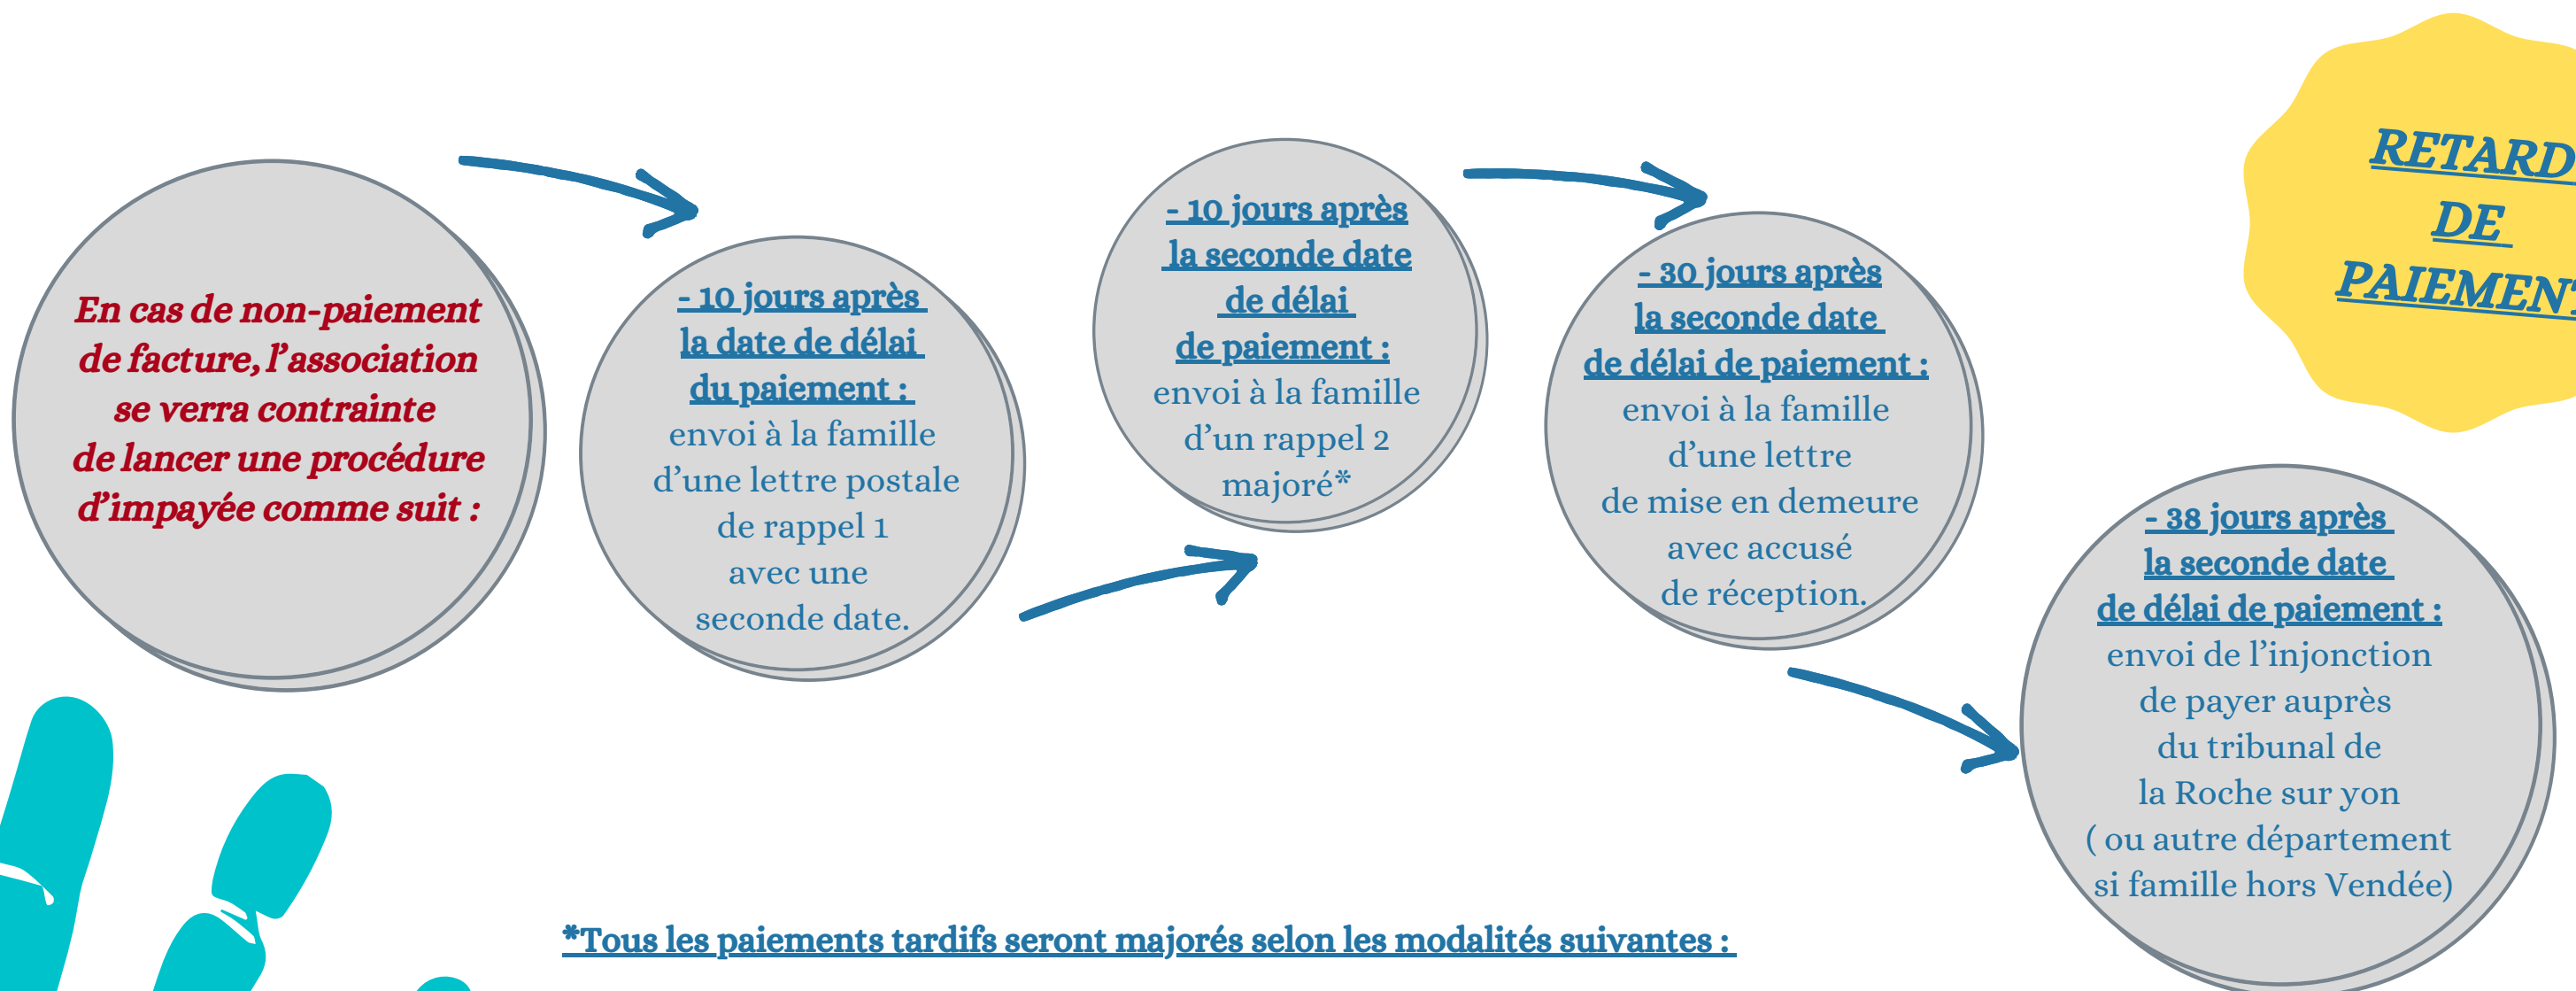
RETARD DE PAIEMEN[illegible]

En cas de non-paiement de facture, l'association se verra contrainte de lancer une procédure d'impayée comme suit :

- 10 jours après la date de délai du paiement : envoi à la famille d'une lettre postale de rappel 1 avec une seconde date.

- 10 jours après la seconde date de délai de paiement : envoi à la famille d'un rappel 2 majoré*

- 30 jours après la seconde date de délai de paiement : envoi à la famille d'une lettre de mise en demeure avec accusé de réception.

- 38 jours après la seconde date de délai de paiement : envoi de l'injonction de payer auprès du tribunal de la Roche sur yon ( ou autre département si famille hors Vendée)

*Tous les paiements tardifs seront majorés selon les modalités suivantes :